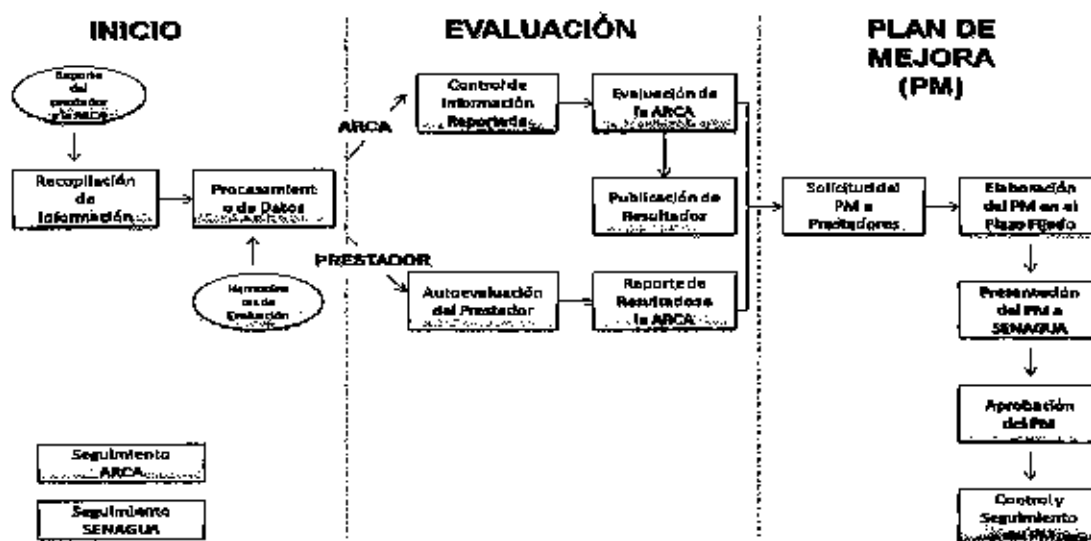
INICIO

EVALUACIÓN

PLAN DE MEJORA (PM)

Reporte del prestador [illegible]

Recopilación de Información

Procesamiento de Datos

Normativas de Evaluación

ARCA

PRESTADOR

Control de Información Reportada

Evaluación de la ARCA

Publicación de Resultados

Autoevaluación del Prestador

Reporte de Resultados a la ARCA

Solicitud del PM a Prestadores

Elaboración del PM en el Plazo Fijado

Presentación del PM a SENAGUA

Aprobación del PM

Control y Seguimiento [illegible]

Seguimiento ARCA

Seguimiento SENAGUA